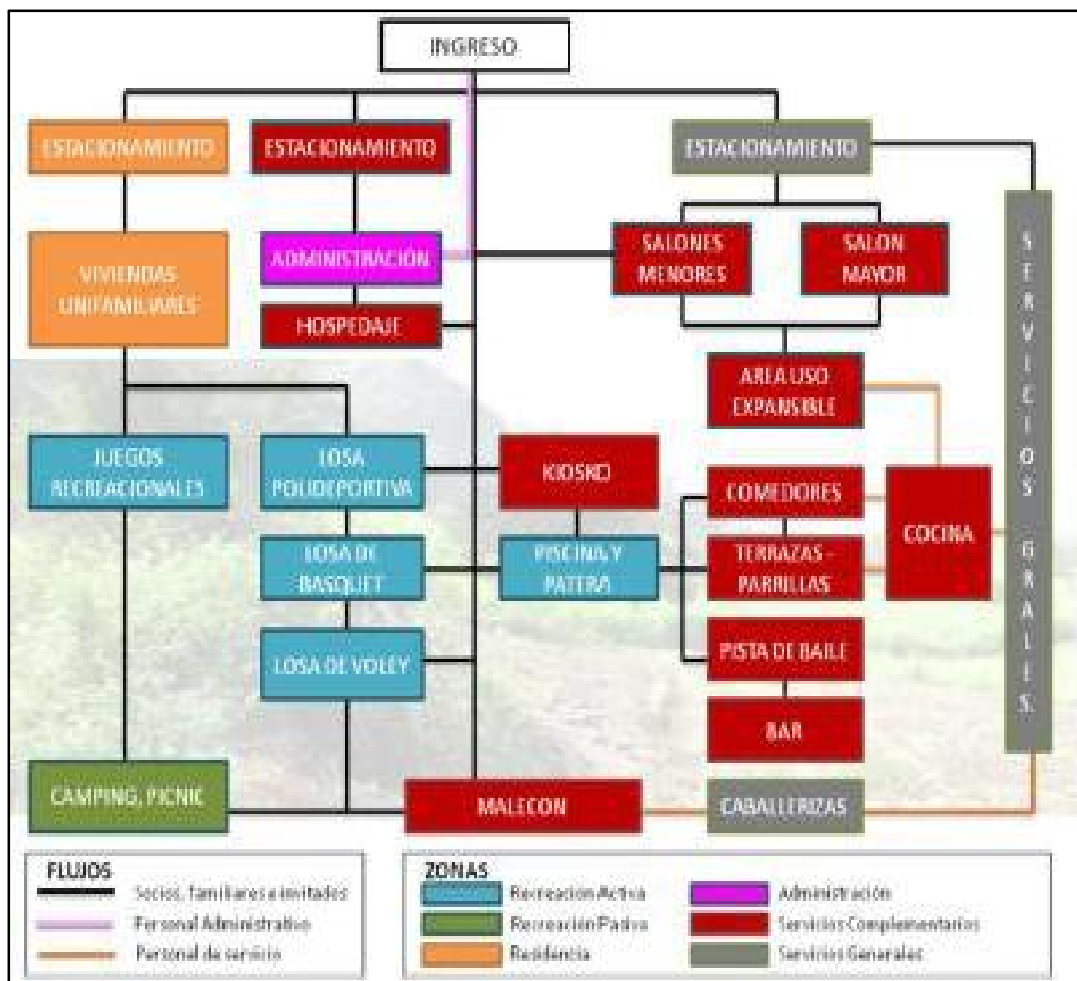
INGRESO

ESTACIONAMIENTO

ESTACIONAMIENTO

ESTACIONAMIENTO

VIVIENDAS UNIFAMILIARES

ADMINISTRACION

HOSPEDAJE

SALONES MENORES

SALON MAYOR

SERVICIOS GRALES.

AREA USO EXPANSIBLE

JUEGOS RECREACIONALES

LOSA POLIDEPORTIVA

KIOSKO

COMEDORES

COCINA

LOSA DE BASQUET

PISCINA Y PATERA

TERRAZAS - PARRILLAS

LOSA DE VOLEY

PISTA DE BAILE

BAR

CAMPING, PICNIC

MALECON

CABALLERIZAS

FLUJOS
Socios, familiares e invitados
Personal Administrativo
Personal de servicio

ZONAS
Recreacion Activa
Recreacion Pasiva
Residencia
Administración
Servicios Complementarios
Servicios Generales